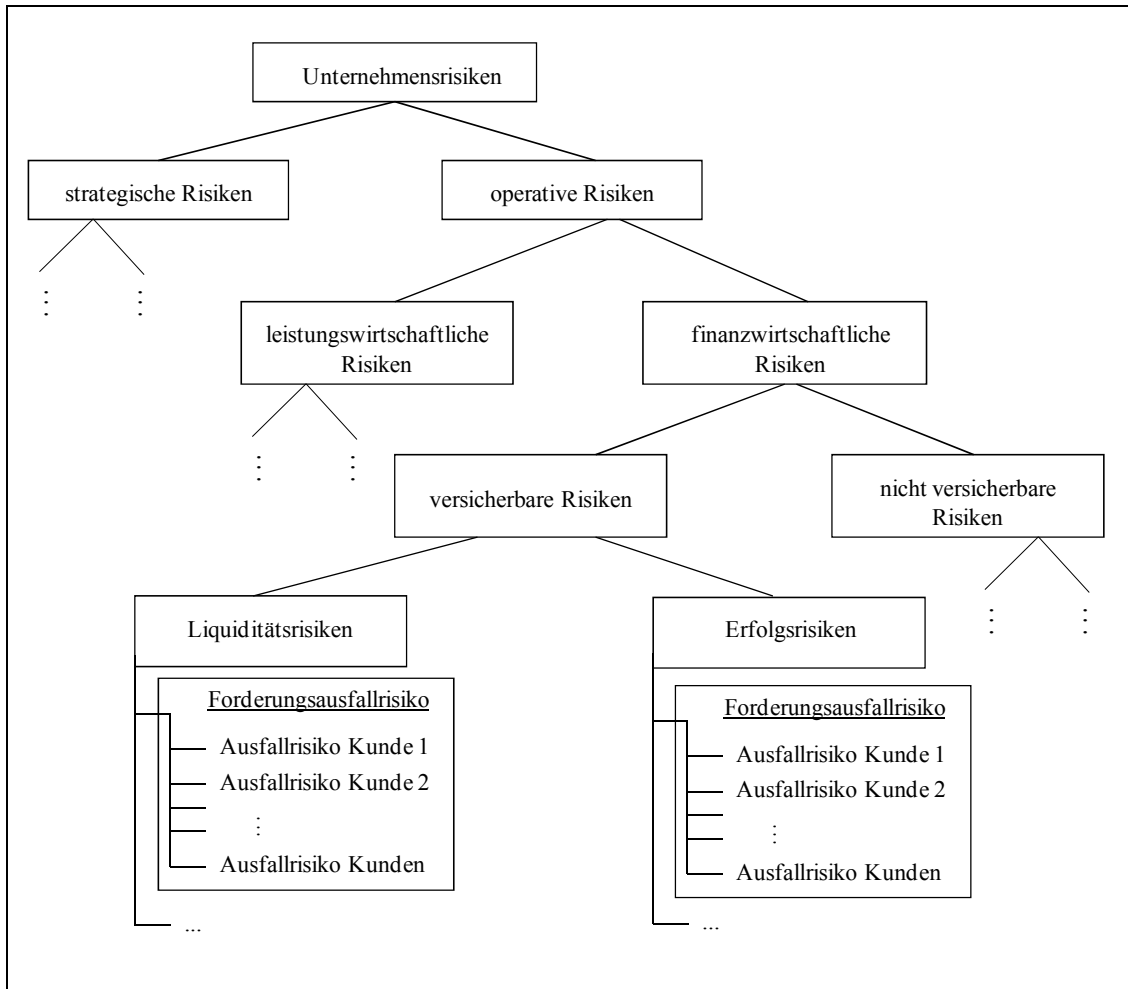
Unternehmensrisiken

strategische Risiken

⋮ ⋮

operative Risiken

leistungswirtschaftliche Risiken

⋮ ⋮

finanzwirtschaftliche Risiken

versicherbare Risiken

nicht versicherbare Risiken

⋮ ⋮

Liquiditätsrisiken

Forderungsausfallrisiko

Ausfallrisiko Kunde 1

Ausfallrisiko Kunde 2

⋮

Ausfallrisiko Kunden

...

Erfolgsrisiken

Forderungsausfallrisiko

Ausfallrisiko Kunde 1

Ausfallrisiko Kunde 2

⋮

Ausfallrisiko Kunden

...